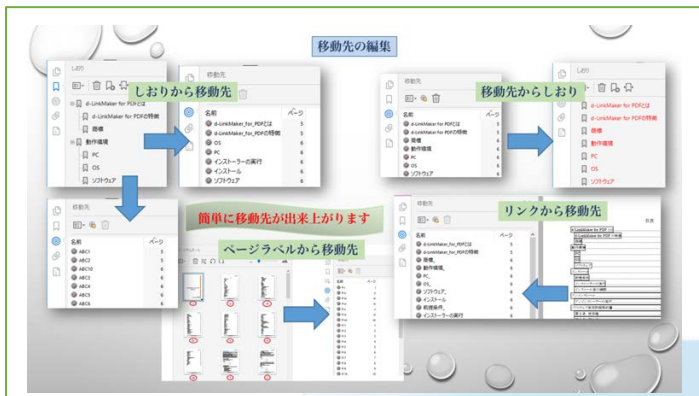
移動先の編集

しおり

d-LinkMaker for PDFとは

d-LinkMaker for PDFの特徴

機能

動作環境

PC

OS

ソフトウェア

しおりから移動先

移動先

名前

ページ

d-LinkMaker_for_PDFとは

d-LinkMaker_for_PDFの特徴

OS

PC

インストーラーの実行

インストール

ソフトウェア

移動先からしおり

d-LinkMaker for PDFとは

d-LinkMaker for PDFの特徴

機能

動作環境

PC

OS

ソフトウェア

移動先

名前

ページ

ABC1

ABC2

ABC10

ABC3

ABC4

ABC5

ABC6

簡単に移動先が出来上がります

ページラベルから移動先

リンクから移動先

移動先

名前

ページ

d-LinkMaker_for_PDFとは

d-LinkMaker_for_PDFの特徴

機能

動作環境

PC

OS

ソフトウェア

インストール

前提条件

インストーラーの実行

目次